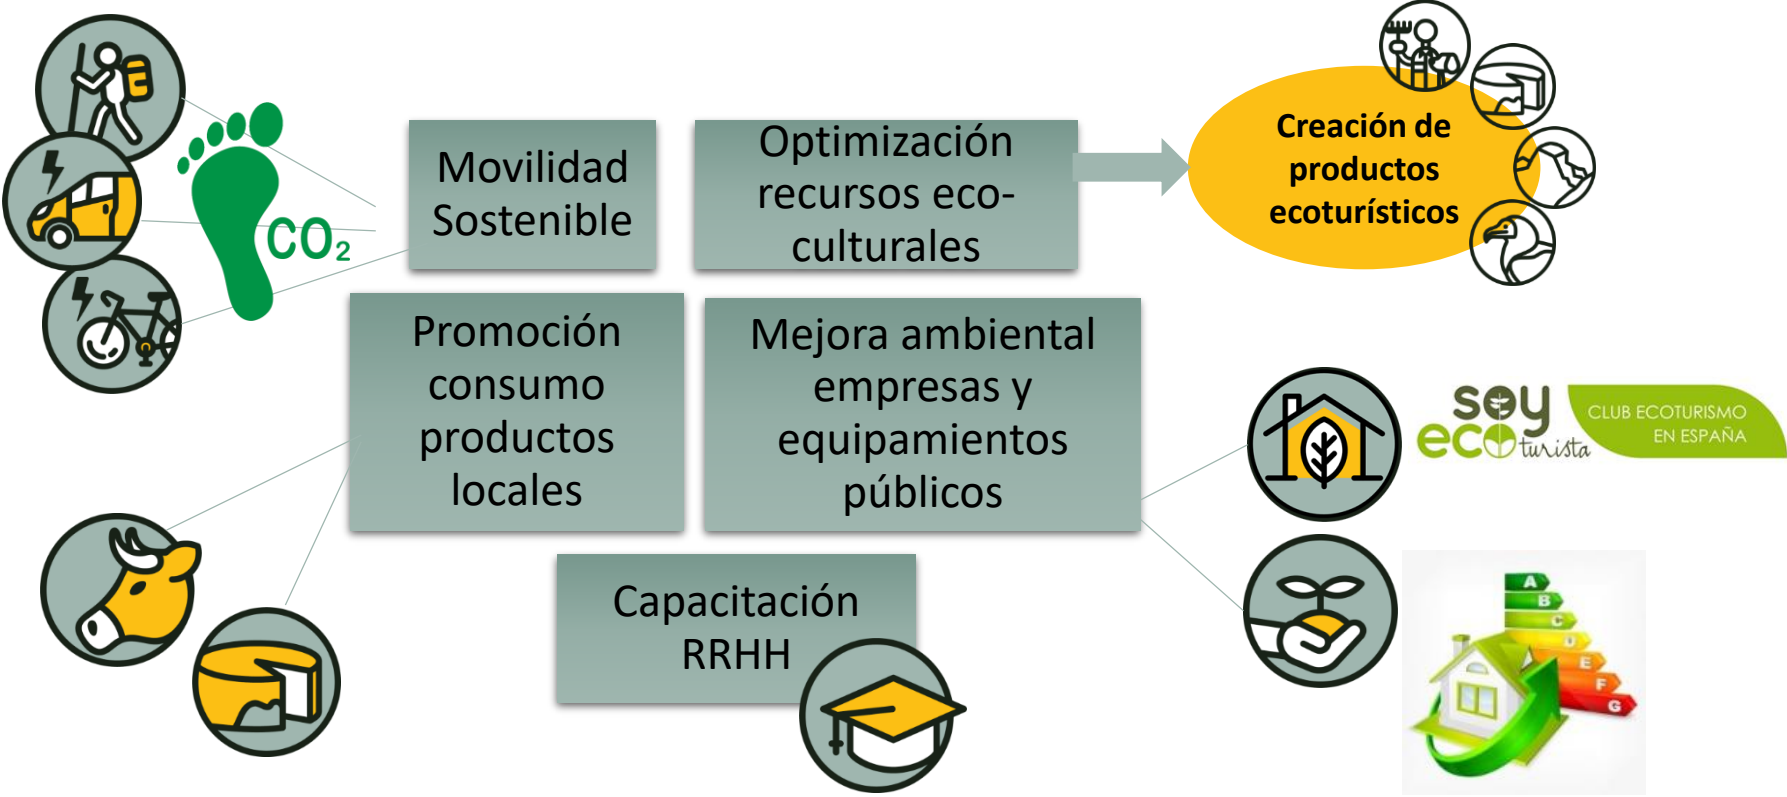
$CO_2$

Movilidad Sostenible

Optimización recursos eco-culturales

Creación de productos ecoturísticos

Promoción consumo productos locales

Mejora ambiental empresas y equipamientos públicos

soy eco turista

CLUB ECOTURISMO EN ESPAÑA

Capacitación RRHH

A
B
C
D
E
F
G